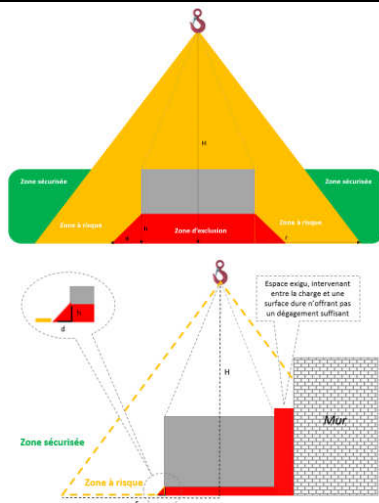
H

Zone sécurisée

Zone sécurisée

Zone à risque

Zone à risque

Zone d'exclusion

h

d

d

h

d

Espace exigu, intervenant entre la charge et une surface dure n'offrant pas un dégagement suffisant

H

Mur

Zone sécurisée

Zone à risque